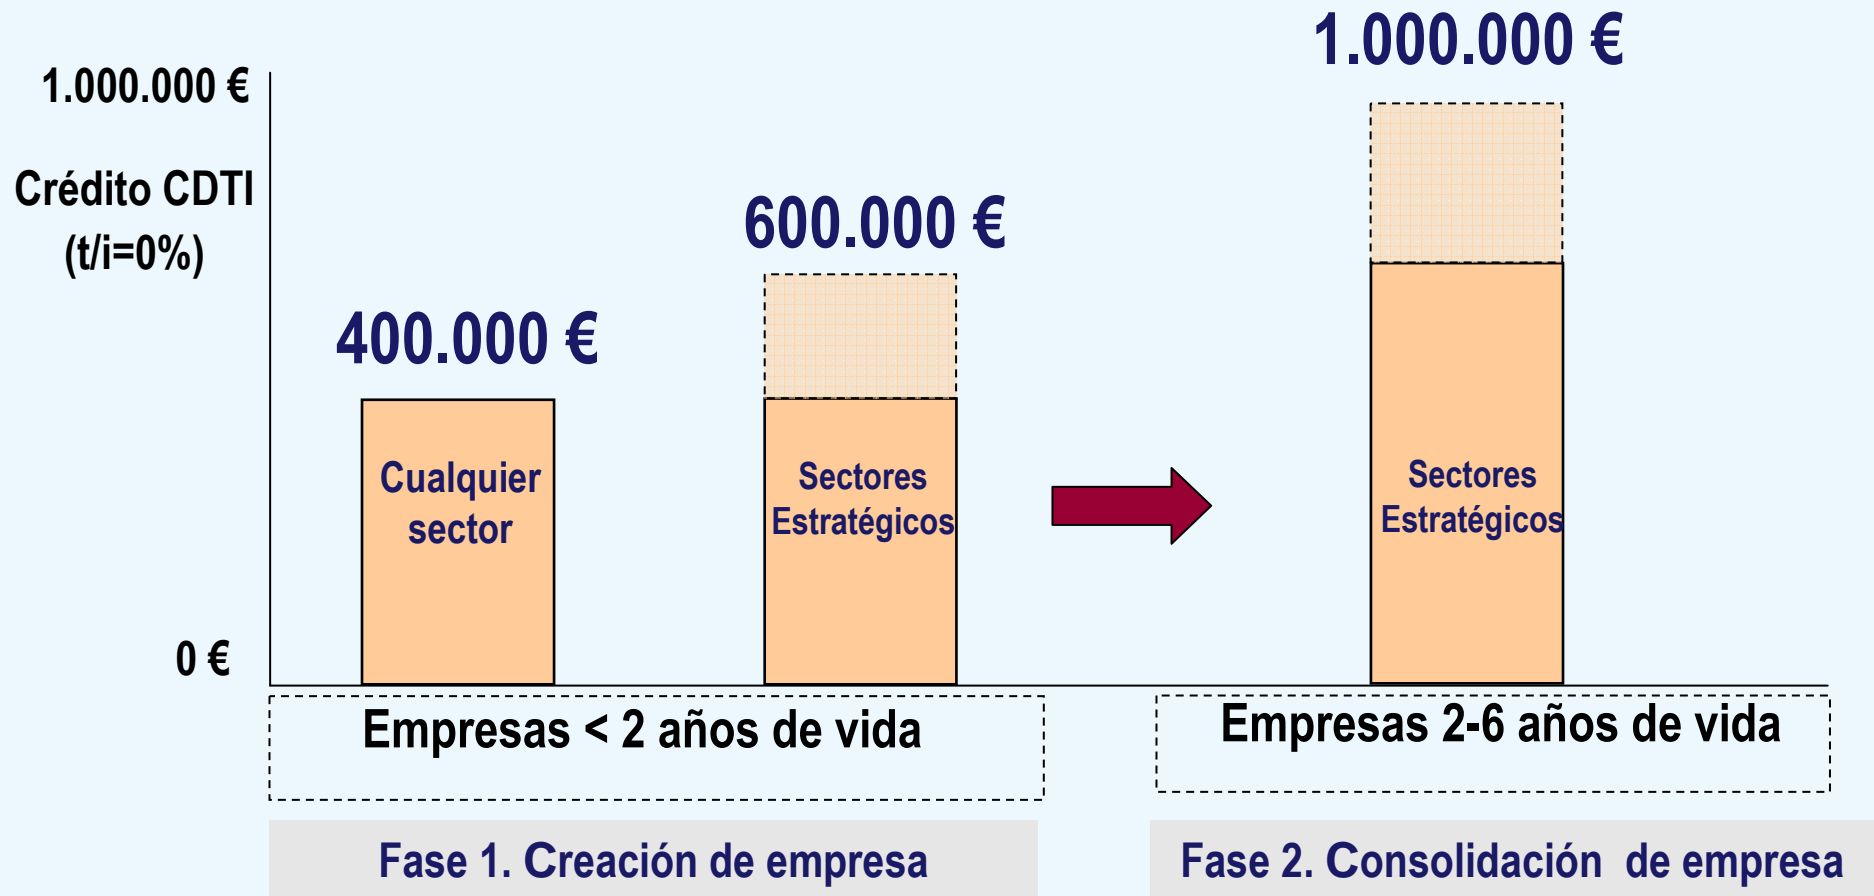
1.000.000 €

Crédito CDTI (t/i=0%)

0 €

400.000 €

Cualquier sector

600.000 €

Sectores Estratégicos

1.000.000 €

Sectores Estratégicos

Empresas < 2 años de vida

Empresas 2-6 años de vida

Fase 1. Creación de empresa

Fase 2. Consolidación de empresa